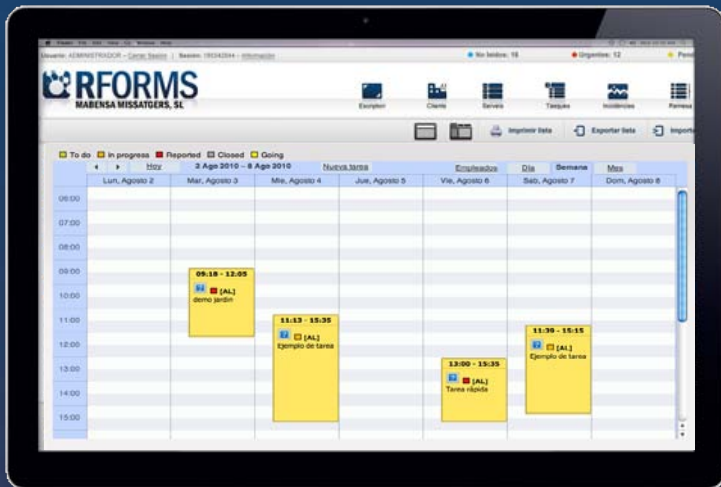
Usuario: ADMINISTRADOR - Cerrar Sesion | Session: 195342894 - Informacion

No leidos: 16

Urgentes: 12

Pend

RFORMS

MABENSA MISSATGERS, SL

Escriptori

Client

Serveis

Tasques

Incidències

Factura

Imprimir lista

Exportar lista

Importar

To do  In progress  Reported  Closed  Going

Hoy

2 Ago 2010 – 8 Ago 2010

Nueva tarea

Empleados

Día

Semana

Mes

| | Lun, Agosto 2 | Mar, Agosto 3 | Mie, Agosto 4 | Jue, Agosto 5 | Vie, Agosto 6 | Sab, Agosto 7 | Dom, Agosto 8 |
|---|---|---|---|---|---|---|---|
| 06:00 | | | | | | | |
| 07:00 | | | | | | | |
| 08:00 | | | | | | | |
| 09:00 | | 09:18 - 12:05 [AL] demo jardin | | | | | |
| 10:00 | | | | | | | |
| 11:00 | | | 11:13 - 15:35 [AL] Ejemplo de tarea | | | 11:39 - 15:15 [AL] Ejemplo de tarea | |
| 12:00 | | | | | | | |
| 13:00 | | | | | 13:00 - 15:35 [AL] Tarea rápida | | |
| 14:00 | | | | | | | |
| 15:00 | | | | | | | |